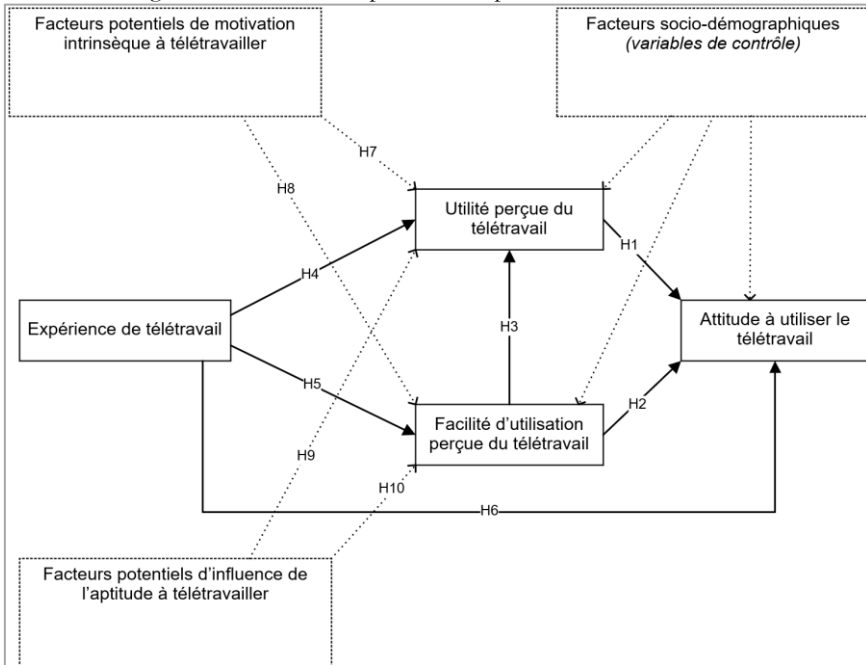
Facteurs potentiels de motivation intrinsèque à télétravailler

Facteurs socio-démographiques
*(variables de contrôle)*

H7

H8

Utilité perçue du télétravail

H1

H4

H3

Expérience de télétravail

Attitude à utiliser le télétravail

H5

H2

Facilité d'utilisation perçue du télétravail

H9

H10

H6

Facteurs potentiels d'influence de l'aptitude à télétravailler